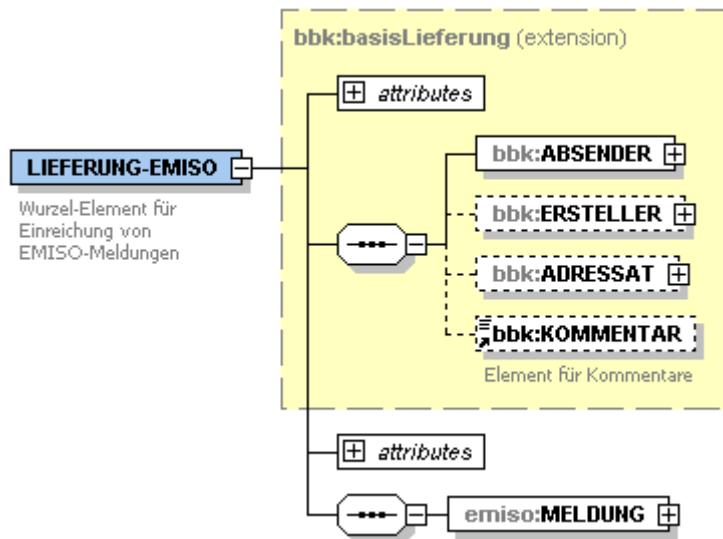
bbk:basisLieferung (extension)

attributes

LIEFERUNG-EMISO

Wurzel-Element für Einreichung von EMISO-Meldungen

bbk:ABSENDER

bbk:ERSTELLER

bbk:ADRESSAT

bbk:KOMMENTAR

Element für Kommentare

attributes

emiso:MELDUNG